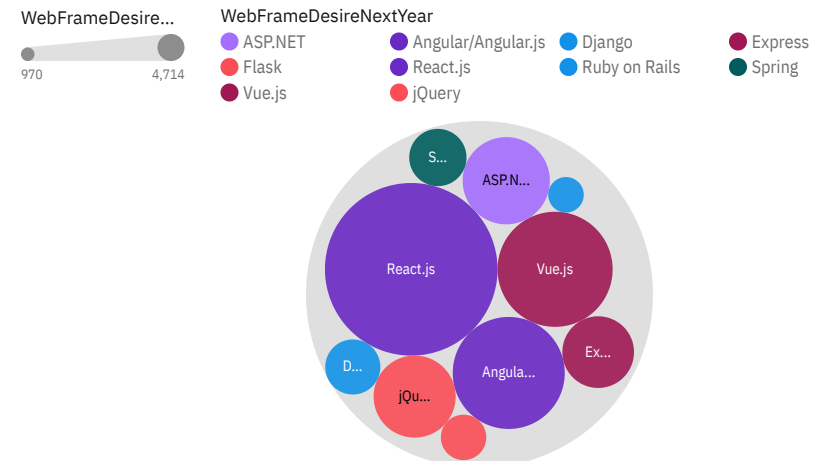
WebFrameDesire...

970 4,714

WebFrameDesireNextYear

ASP.NET
Angular/Angular.js
Django
Express
Flask
React.js
Ruby on Rails
Spring
Vue.js
jQuery

S...
ASP.N...
React.js
Vue.js
Ex...
D...
Angula...
jQu...